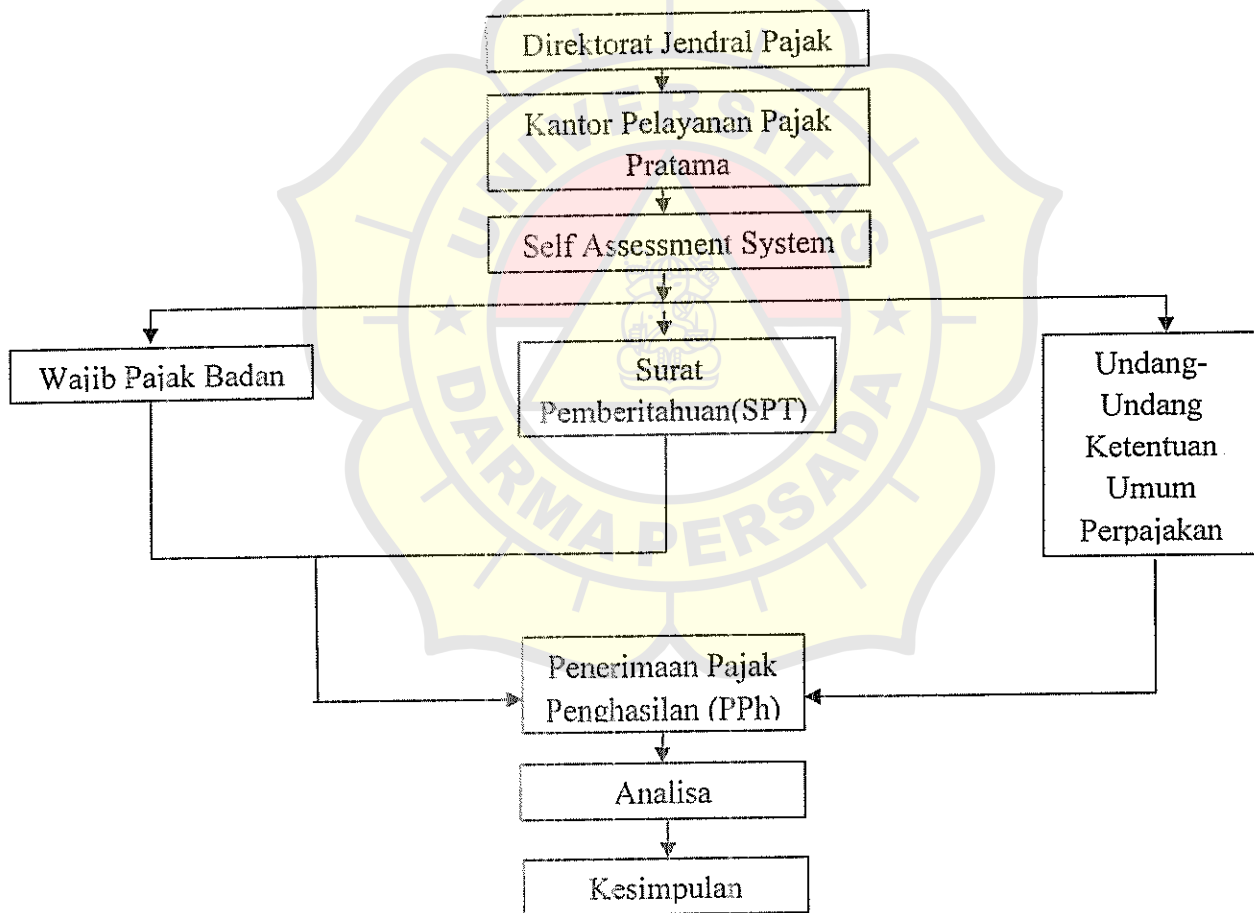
Direktorat Jendral Pajak

Kantor Pelayanan Pajak Pratama

Self Assessment System

Wajib Pajak Badan

Surat Pemberitahuan(SPT)

Undang-Undang Ketentuan Umum Perpajakan

Penerimaan Pajak Penghasilan (PPh)

Analisa

Kesimpulan

UNIVERSITAS DARMA PERSADA